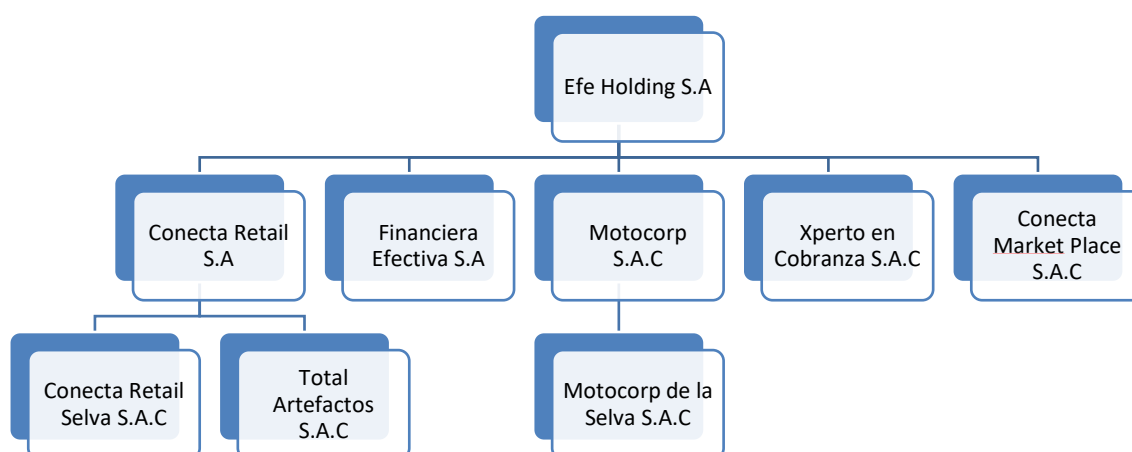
Efe Holding S.A

Conecta Retail S.A

Financiera Efectiva S.A

Motocorp S.A.C

Xperto en Cobranza S.A.C

Conecta Market Place S.A.C

Conecta Retail Selva S.A.C

Total Artefactos S.A.C

Motocorp de la Selva S.A.C